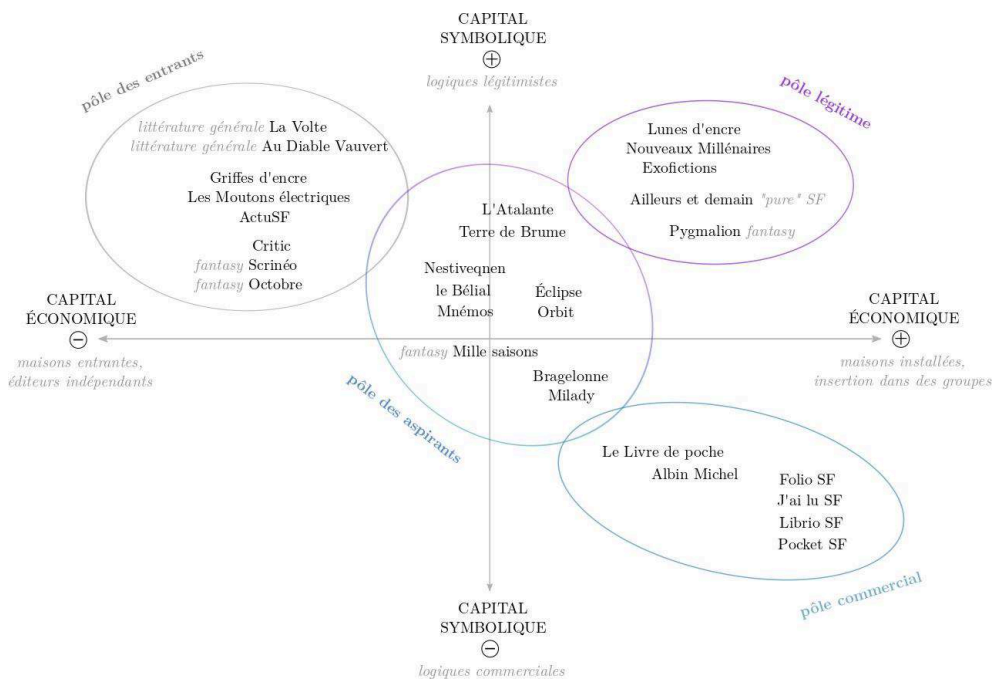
CAPITAL
SYMBOLIQUE
$\oplus$
logiques légitimistes

pôle des entrants

littérature générale La Volte
littérature générale Au Diable Vauvert
Griffes d'encre
Les Moutons électriques
ActuSF
Critic
fantasy Scrinéo
fantasy Octobre

pôle légitime

Lunes d'encre
Nouveaux Millénaires
Exofictions
Ailleurs et demain "pure" SF
Pygmalion fantasy

L'Atalante
Terre de Brume
Nestiveqnen
le Bélial
Mnémos
Éclipse
Orbit

CAPITAL
ÉCONOMIQUE
$\ominus$
maisons entrantes,
éditeurs indépendants

CAPITAL
ÉCONOMIQUE
$\oplus$
maisons installées,
insertion dans des groupes

fantasy Mille saisons
Bragelonne
Milady

pôle des aspirants

Le Livre de poche
Albin Michel
Folio SF
J'ai lu SF
Librio SF
Pocket SF

pôle commercial

CAPITAL
SYMBOLIQUE
$\ominus$
logiques commerciales